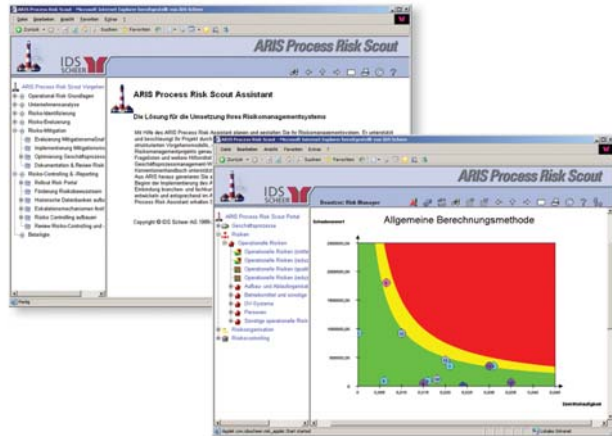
ARIS Process Risk Scout - Microsoft Internet Explorer bereitgestellt von IDS Scheer

Datei Bearbeiten Ansicht Favoriten Extras ?

Zurück Suchen Favoriten

IDS SCHEER

ARIS Process Risk Scout

ARIS Process Risk Scout Vorgehen
Operational Risk Grundlagen
Unternehmensanalyse
Risikoidentifizierung
Risiko-Evaluierung
Risiko-Mitigation
Evaluierung Mitigationsmaßnahmen
Implementierung Mitigationsmaßnahmen
Optimierung Geschäftsprozesse
Dokumentation & Review Risiko
Risiko-Controlling & -Reporting
Rollout Risk Portal
Förderung Risikobewusstsein
Historische Datenbanken aufbauen
Einzelelementmechanismen festlegen
Risiko Controlling aufbauen
Review Risiko-Controlling und -Reporting
Beispiele

ARIS Process Risk Scout Assistant

Die Lösung für die Umsetzung Ihres Risikomanagementsystems

Mit Hilfe des ARIS Process Risk Assistant planen und gestalten Sie Ihr Risikomanagementsystem. Er unterstützt und beschleunigt Ihr Projekt durch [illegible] strukturierten Vorgehensmodells, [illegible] Risikomanagementprojekte generiert. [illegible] Fragebögen und weitere Hilfsmittel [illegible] Geschäftsprozessmanagement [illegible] Kenntnisstandhandbuch unterstützt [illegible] Beginn der Implementierung des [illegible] Aus ARIS heraus generieren Sie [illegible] Einbindung brauchen und Verbesserung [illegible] entwickeln und entsprechend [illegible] Process Risk Assistant erhalten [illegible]

Copyright © IDS Scheer AG 1999-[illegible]

Fertig

ARIS Process Risk Scout - Microsoft Internet Explorer bereitgestellt von IDS Scheer

Datei Bearbeiten Ansicht Favoriten Extras ?

Zurück Suchen Favoriten

IDS SCHEER

ARIS Process Risk Scout

Benutzer: Risk Manager

ARIS Process Risk Scout Portal
Geschäftsprozesse
Risiken
Operationelle Risiken
Operationelle Risiken (Intern)
Operationelle Risiken (extern)
Operationelle Risiken (quali)
Operationelle Risiken (quanti)
Aufbau- und Ablauforganisation
Betriebsmittel und sonstige
DV-Systeme
Personen
Sonstige operationelle Risiken
Risikoorganisation
Risikocontrolling

Allgemeine Berechnungsmethode

Schadenswert

Eintrittswahrscheinlichkeit

Applet com.idsscheer.risk_applet.Chart started

Lokales Intranet